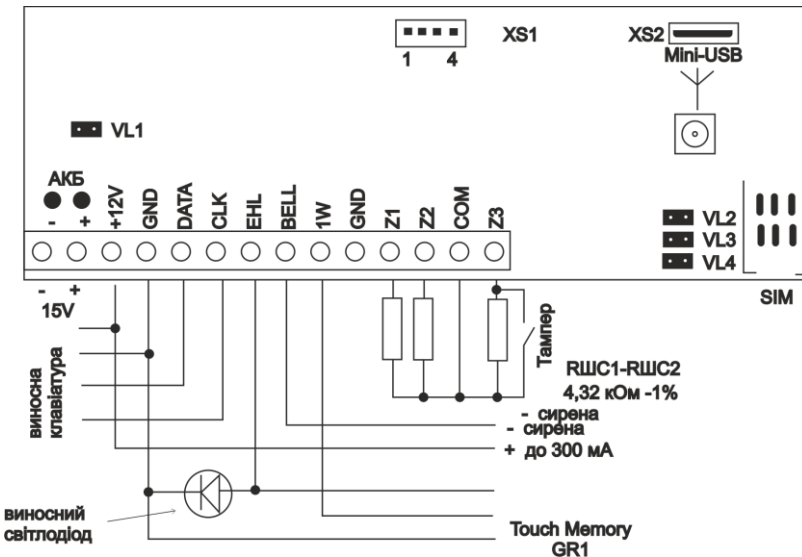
XS1

1 4

XS2

Mini-USB

VL1

АКБ

- +

+12V GND DATA CLK EHL BELL 1W GND Z1 Z2 COM Z3

VL2

VL3

VL4

SIM

- +

15V

виносна клавіатура

Тампер

RШС1-RШС2

4,32 кОм -1%

- сирена

- сирена

+ до 300 мА

виносний світлодіод

Touch Memory

GR1